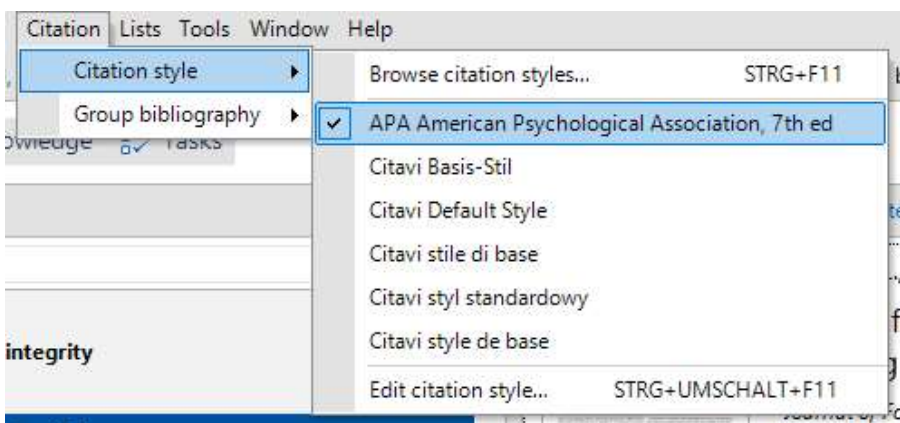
Citation Lists Tools Window Help

Citation style

Group bibliography

owledge Tasks

integrity

Browse citation styles... STRG+F11

APA American Psychological Association, 7th ed

Citavi Basis-Stil

Citavi Default Style

Citavi stile di base

Citavi styl standardowy

Citavi style de base

Edit citation style... STRG+UMSCHALT+F11